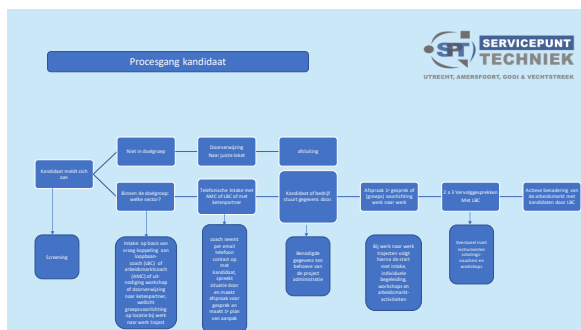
Procesgang kandidaat

SPT SERVICEPUNT TECHNIEK
UTRECHT, AMERSFOORT, GOOI & VECHTSTREEK

Kandidaat meldt zich aan

Niet in doelgroep

Doorverwijzing Naar juiste loket

Afsluiting

Binnen de doelgroep welke sector?

Telefonische intake met AMC of LBC of met ketenpartner

Kandidaat of bedrijf stuurt gegevens door

Afspraak 1e gesprek of (groeps) voorlichting werk naar werk

2 à 3 Vervolggesprekken Met LBC

Actieve benadering van de arbeidsmarkt met kandidaten door LBC

Screening

Intake op basis van vraag koppeling aan loopbaancoach (LBC) of arbeidsmarktcoach (AMC) of uitnodiging workshop of doorverwijzing naar ketenpartner, wellicht groepsvoorlichting op locatie bij werk naar werk traject

coach neemt per email telefoon contact op met kandidaat, spreekt situatie door en maakt afspraak voor gesprek en maakt 1e plan van aanpak

Benodigde gegevens ten behoeve van de project administratie

Bij werk naar werk trajecten volgt hierna de start met intake, individuele begeleiding workshops en arbeidsmarkt-activiteiten

Eventueel inzet instrumenten scholings-vouchers en workshops